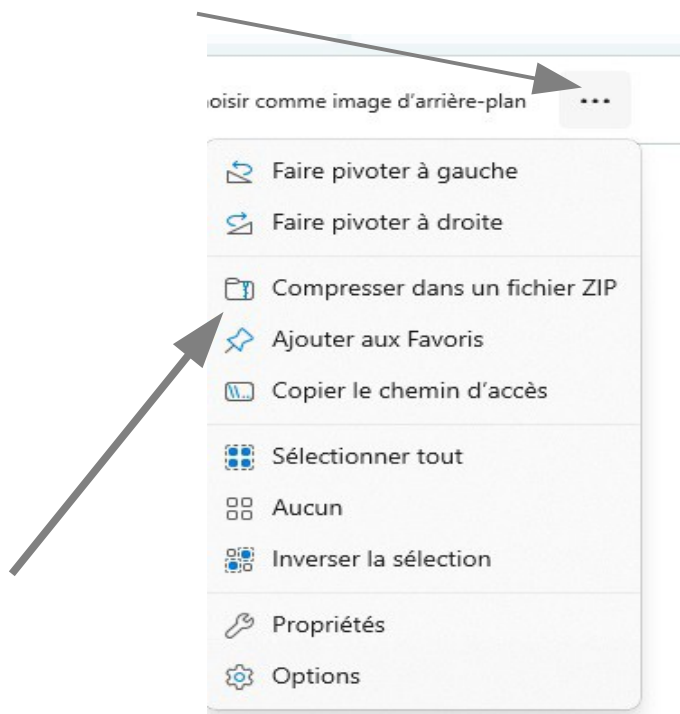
oisir comme image d'arrière-plan ...

Faire pivoter à gauche
Faire pivoter à droite

Compresser dans un fichier ZIP
Ajouter aux Favoris
Copier le chemin d'accès

Sélectionner tout
Aucun
Inverser la sélection

Propriétés
Options